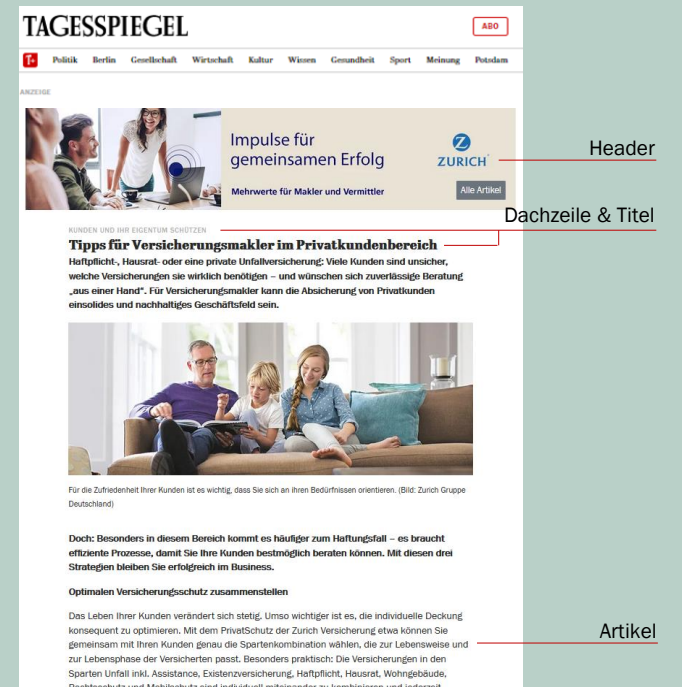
TAGESSPIEGEL

ABO

T+ Politik Berlin Gesellschaft Wirtschaft Kultur Wissen Gesundheit Sport Meinung Potsdam

ANZEIGE

Impulse für gemeinsamen Erfolg

ZURICH

Mehrwerte für Makler und Vermittler

Alle Artikel

Header

Dachzeile & Titel

KUNDEN UND IHR EIGENTUM SCHÜTZEN

Tipps für Versicherungsmakler im Privatkundenbereich

Haftpflicht-, Hausrat- oder eine private Unfallversicherung: Viele Kunden sind unsicher, welche Versicherungen sie wirklich benötigen – und wünschen sich zuverlässige Beratung „aus einer Hand". Für Versicherungsmakler kann die Absicherung von Privatkunden einsolides und nachhaltiges Geschäftsfeld sein.

Für die Zufriedenheit Ihrer Kunden ist es wichtig, dass Sie sich an ihren Bedürfnissen orientieren. (Bild: Zurich Gruppe Deutschland)

Doch: Besonders in diesem Bereich kommt es häufiger zum Haftungsfall – es braucht effiziente Prozesse, damit Sie Ihre Kunden bestmöglich beraten können. Mit diesen drei Strategien bleiben Sie erfolgreich im Business.

Optimalen Versicherungsschutz zusammenstellen

Das Leben Ihrer Kunden verändert sich stetig. Umso wichtiger ist es, die individuelle Deckung konsequent zu optimieren. Mit dem PrivatSchutz der Zurich Versicherung etwa können Sie gemeinsam mit Ihren Kunden genau die Spartenkombination wählen, die zur Lebensweise und zur Lebensphase der Versicherten passt. Besonders praktisch: Die Versicherungen in den Sparten Unfall inkl. Assistance, Existenzversicherung, Haftpflicht, Hausrat, Wohngebäude, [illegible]

Artikel